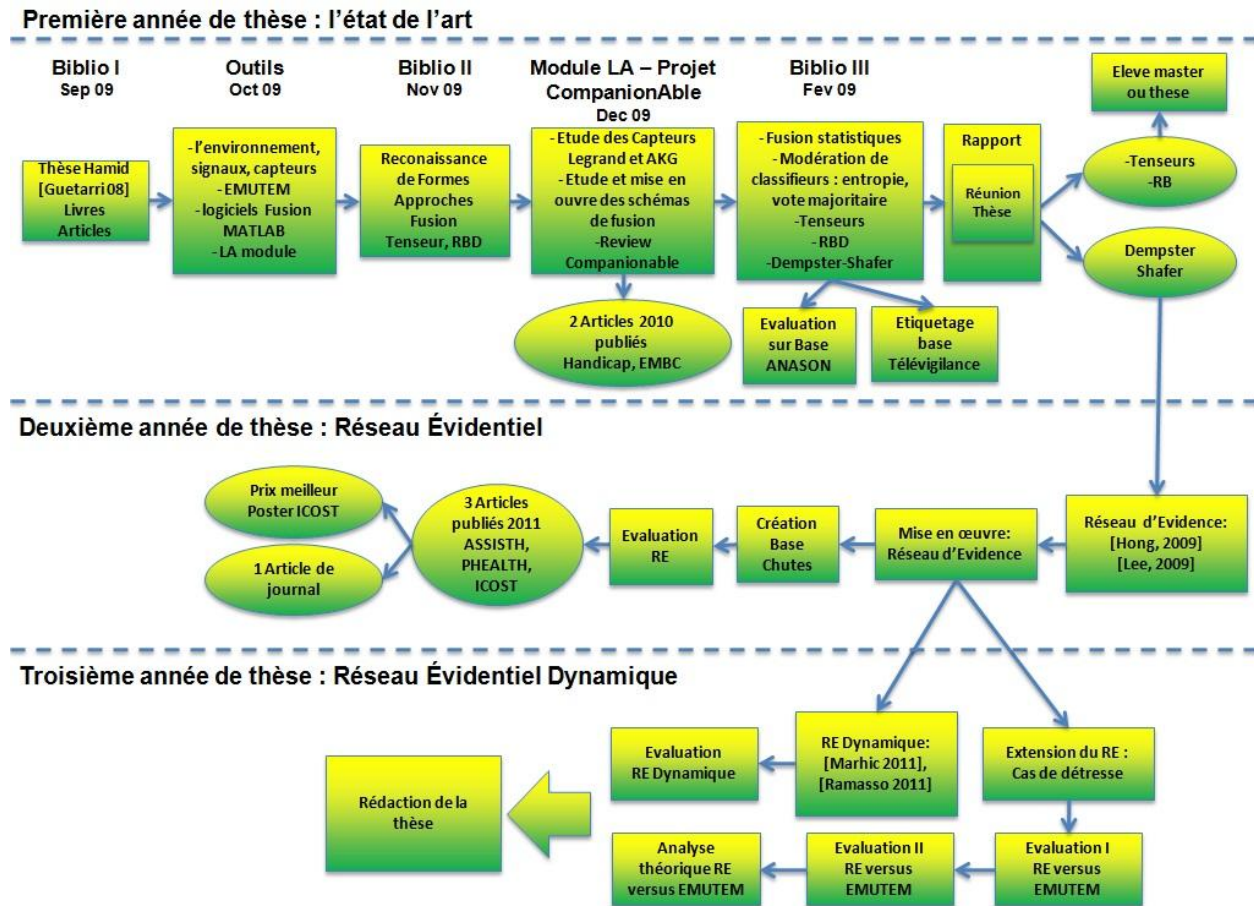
Première année de thèse : l'état de l'art

Biblio I
Sep 09

Outils
Oct 09

Biblio II
Nov 09

Module LA – Projet CompanionAble
Dec 09

Biblio III
Fev 09

Eleve master ou these

Thèse Hamid [Guetarri 08] Livres Articles

-l'environnement, signaux, capteurs
-EMUTEM
-logiciels Fusion MATLAB
-LA module

Reconaissance de Formes Approches Fusion Tenseur, RBD

-Etude des Capteurs Legrand et AKG
-Etude et mise en ouvre des schémas de fusion
-Review Companionable

-Fusion statistiques
-Modération de classifieurs : entropie, vote majoritaire
-Tenseurs
-RBD
-Dempster-Shafer

Rapport

Réunion Thèse

-Tenseurs
-RB

Dempster Shafer

2 Articles 2010 publiés Handicap, EMBC

Evaluation sur Base ANASON

Etiquetage base Télévigilance

Deuxième année de thèse : Réseau Évidentiel

Prix meilleur Poster ICOST

1 Article de journal

3 Articles publiés 2011 ASSISTH, PHEALTH, ICOST

Evaluation RE

Création Base Chutes

Mise en œuvre: Réseau d'Evidence

Réseau d'Evidence: [Hong, 2009] [Lee, 2009]

Troisième année de thèse : Réseau Évidentiel Dynamique

Evaluation RE Dynamique

RE Dynamique: [Marhic 2011], [Ramasso 2011]

Extension du RE : Cas de détresse

Rédaction de la thèse

Analyse théorique RE versus EMUTEM

Evaluation II RE versus EMUTEM

Evaluation I RE versus EMUTEM